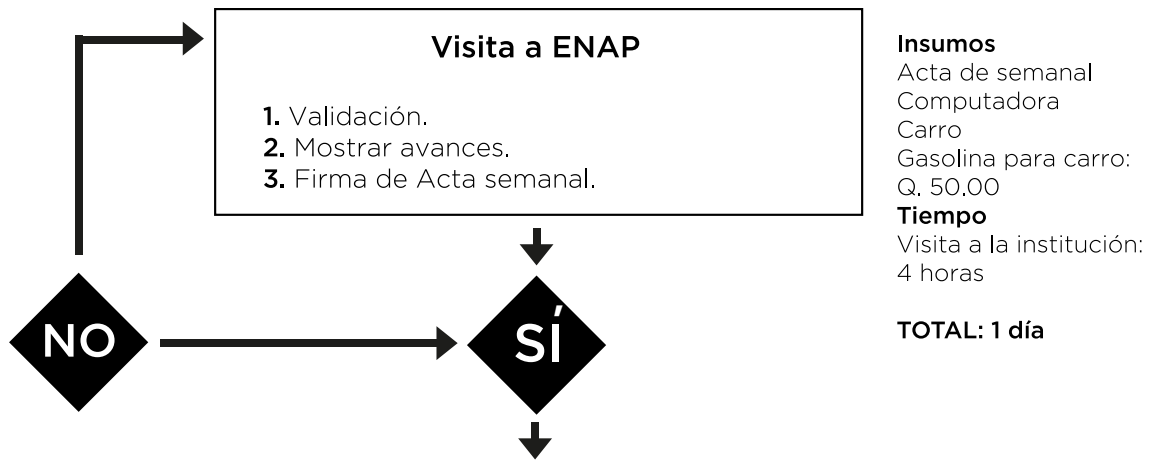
Visita a ENAP

1. Validación.
2. Mostrar avances.
3. Firma de Acta semanal.

Insumos
Acta de semanal
Computadora
Carro
Gasolina para carro: Q. 50.00
Tiempo
Visita a la institución: 4 horas

TOTAL: 1 día

NO

SÍ